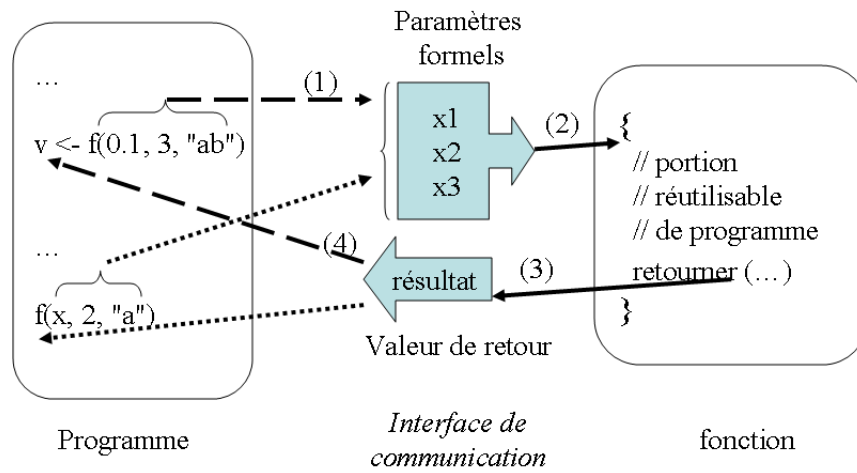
…

v <- f(0.1, 3, "ab")

…

f(x, 2, "a")

Programme

Paramètres formels

(1)

x1
x2
x3

(2)

(4)

résultat

(3)

Valeur de retour

*Interface de communication*

{
// portion
// réutilisable
// de programme
retourner (…)
}

fonction